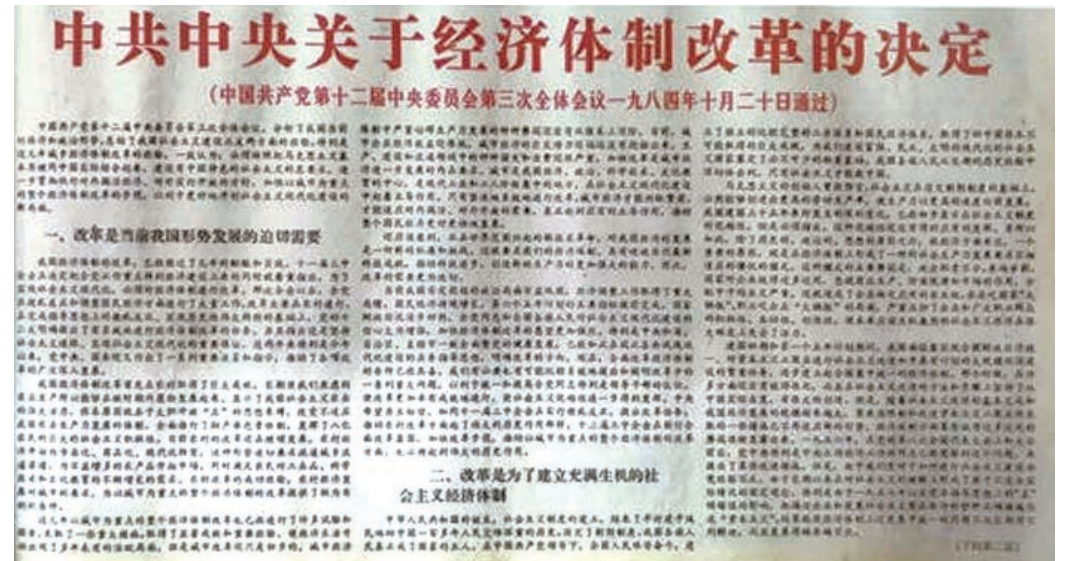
中共中央关于经济体制改革的决定

（中国共产党第十二届中央委员会第三次全体会议一九八四年十月二十日通过）

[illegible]

一、改革是当前我国形势发展的迫切需要

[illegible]

二、改革是为了建立充满生机的社会主义经济体制

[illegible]

（下转第二版）